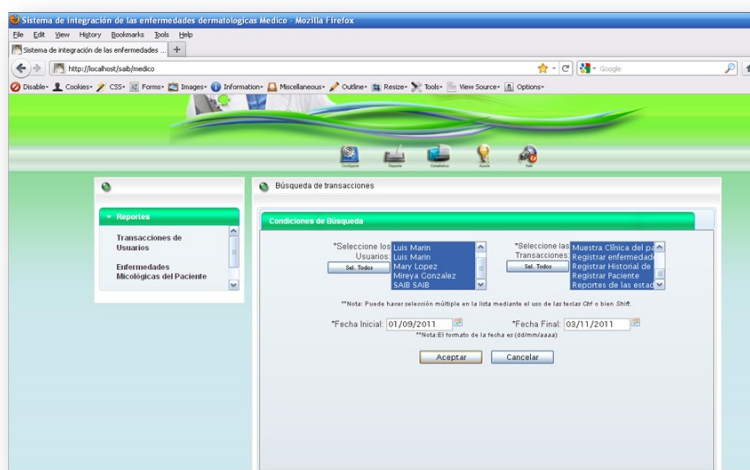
Sistema de integración de las enfermedades dermatológicas Medico - Mozilla Firefox

File Edit View History Bookmarks Tools Help

Sistema de integración de las enfermedades ... +

http://localhost/saib/medico

Google

Disable Cookies CSS Forms Images Information Miscellaneous Outline Resize Tools View Source Options

Configurar Reporte Estadística Ayuda Salir

Búsqueda de transacciones

Reportes

Transacciones de Usuarios

Enfermedades Micológicas del Paciente

Condiciones de Búsqueda

*Seleccione los Usuarios:

Sel. Todos

Luis Marin
Luis Marin
Mary Lopez
Mireya Gonzalez
SAIB SAIB

*Seleccione las Transacciones:

Sel. Todos

Muestra Clínica del pa
Registrar enfermedad
Registrar Historial de
Registrar Paciente
Reportes de las estad

**Nota: Puede hacer selección múltiple en la lista mediante el uso de las teclas Ctrl o bien Shift.

*Fecha Inicial: 01/09/2011

*Fecha Final: 03/11/2011

**Nota:El formato de la fecha es (dd/mm/aaaa)

Aceptar Cancelar